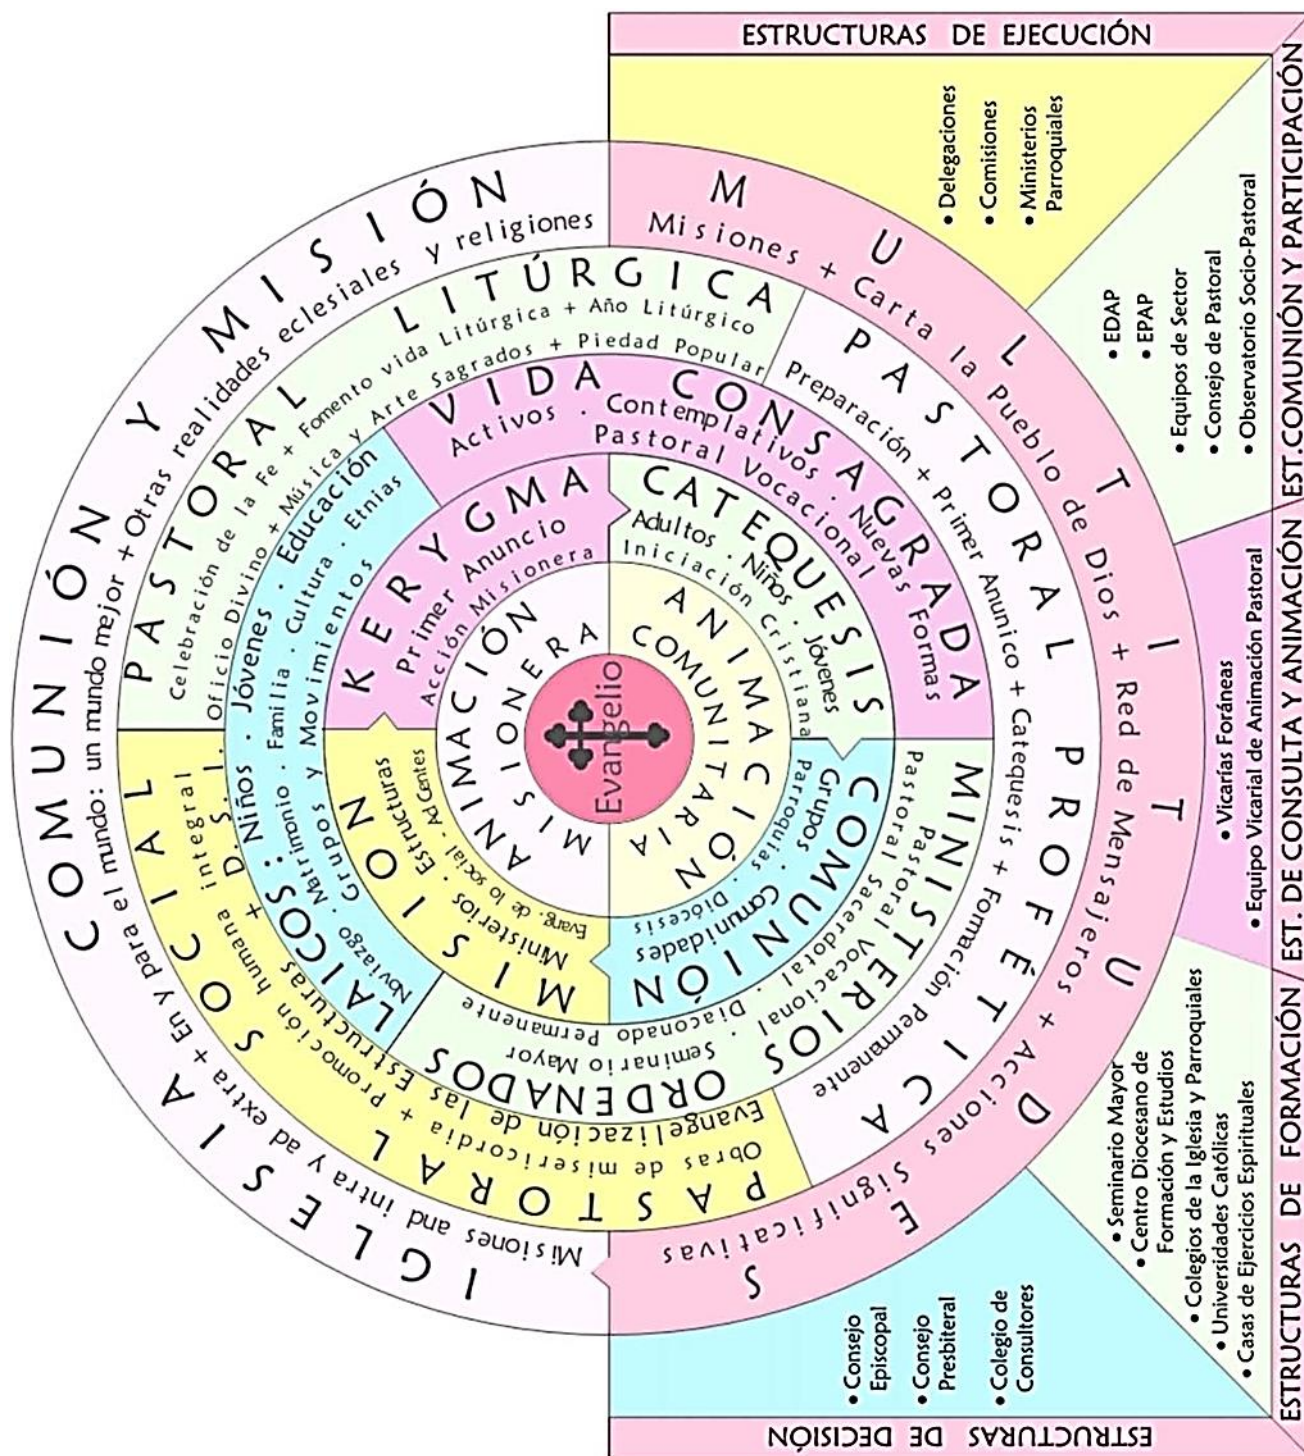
ESTRUCTURAS DE EJECUCIÓN

• Delegaciones
• Comisiones
• Ministerios Parroquiales

• EDAP
• EPAP
• Equipos de Sector
• Consejo de Pastoral
• Observatorio Socio-Pastoral

• Vicarías Foráneas
• Equipo Vicarial de Animación Pastoral

• Seminario Mayor
• Centro Diocesano de Formación y Estudios
• Colegios de la Iglesia y Parroquiales
• Universidades Católicas
• Casas de Ejercicios Espirituales

• Consejo Episcopal
• Consejo Presbiteral
• Colegio de Consultores

ESTRUCTURAS DE DECISIÓN

ESTRUCTURAS DE FORMACIÓN / EST. DE CONSULTA Y ANIMACIÓN / EST. COMUNIÓN Y PARTICIPACIÓN

COMUNIÓN Y MISIÓN
En y para el mundo: un mundo mejor + Otras realidades eclesiales y religiones

IGLESIA
Misiones and intra y ad extra +

MULTIPASTORAL PROFÉTICA
Misiones + Carta la Pueblo de Dios + Red de Mensajeros + Acciones Significativas

PASTORAL LITÚRGICA
Celebración de la Fe + Fomento vida Litúrgica + Año Litúrgico
Oficio Divino + Música y Arte Sagrados + Piedad Popular

PASTORAL PROFÉTICA
Preparación + Primer Anunico + Catequesis + Formación Permanente

PASTORAL SOCIAL
Obras de misericordia + Promoción humana integral
Evangelización de las Estructuras + D. S. I.

VIDA CONSAGRADA
Activos . Contemplativos . Nuevas Formas
Pastoral Vocacional

LAICOS: Niños . Jóvenes . Educación
Matrimonio . Familia . Cultura . Etnias
Noviazgo . Grupos y Movimientos

MINISTERIOS ORDENADOS
Pastoral Sacerdotal . Pastoral Vocacional . Diaconado Permanente
Seminario Mayor

KERYGMA
Primer Anuncio
Acción Misionera

CATEQUESIS
Adultos . Niños . Jóvenes
Iniciación Cristiana

COMUNIÓN
Grupos . Parroquias . Diócesis . Comunidades

MISIÓN
Ministerios
Estructuras
Evang. de lo social . Ad Gentes

ANIMACIÓN MISIONERA

ANIMACIÓN COMUNITARIA

Evangelio